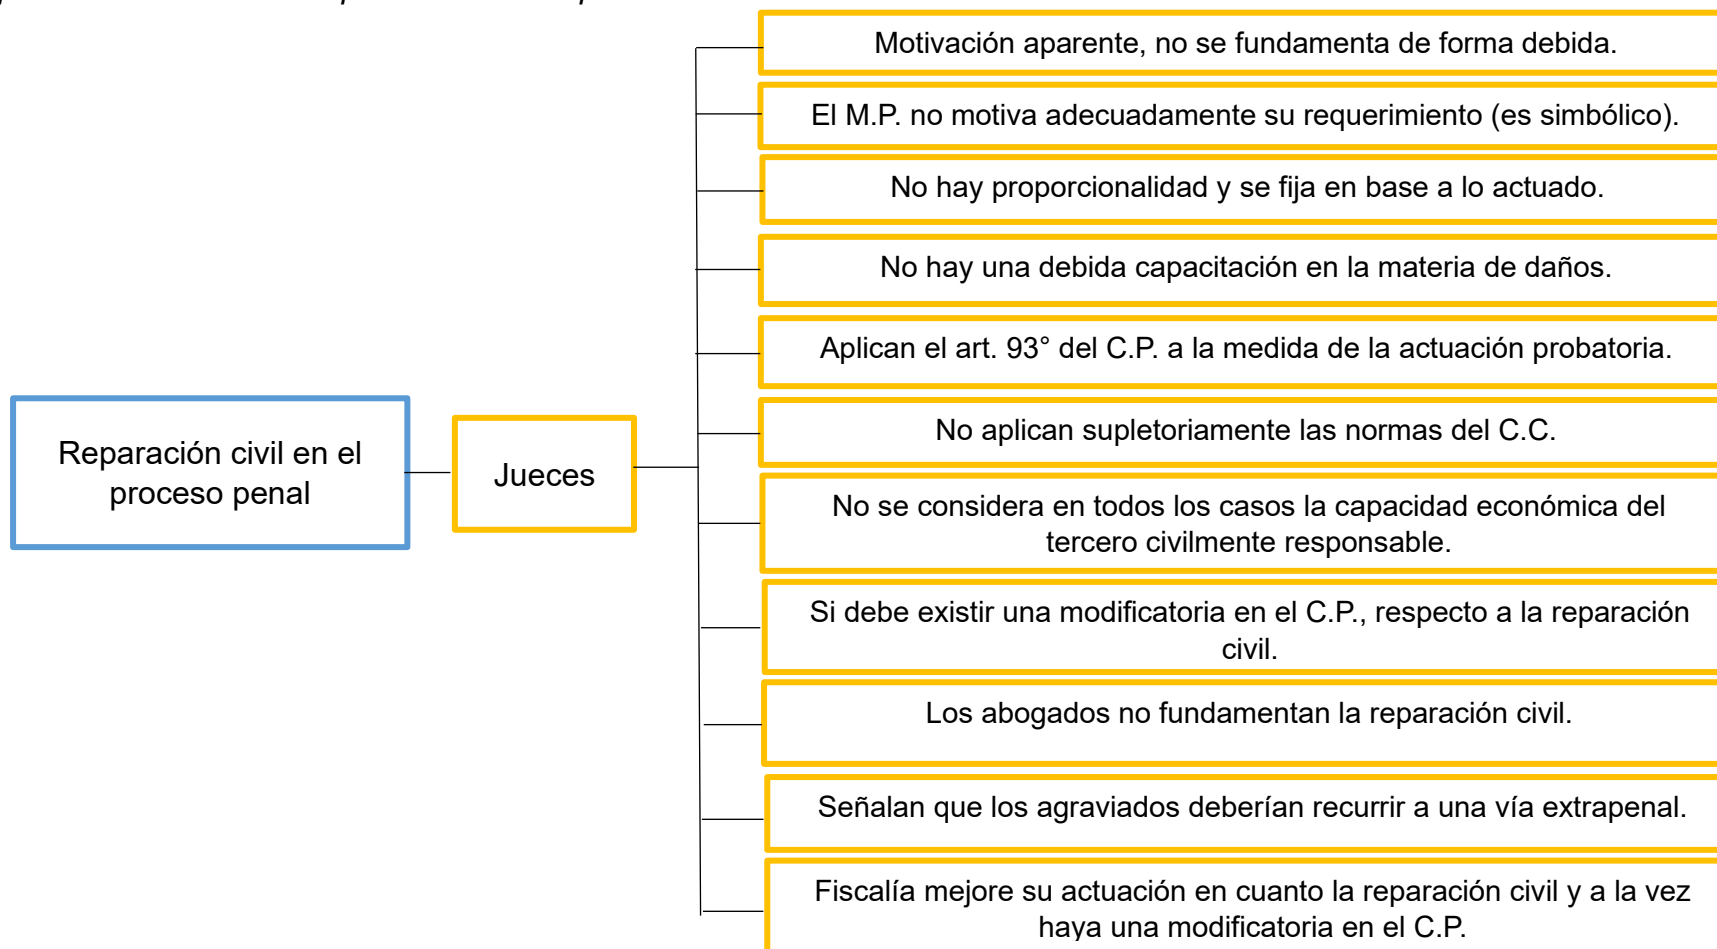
Reparación civil en el proceso penal

Jueces

Motivación aparente, no se fundamenta de forma debida.

El M.P. no motiva adecuadamente su requerimiento (es simbólico).

No hay proporcionalidad y se fija en base a lo actuado.

No hay una debida capacitación en la materia de daños.

Aplican el art. 93° del C.P. a la medida de la actuación probatoria.

No aplican supletoriamente las normas del C.C.

No se considera en todos los casos la capacidad económica del tercero civilmente responsable.

Si debe existir una modificatoria en el C.P., respecto a la reparación civil.

Los abogados no fundamentan la reparación civil.

Señalan que los agraviados deberían recurrir a una vía extrapenal.

Fiscalía mejore su actuación en cuanto la reparación civil y a la vez haya una modificatoria en el C.P.